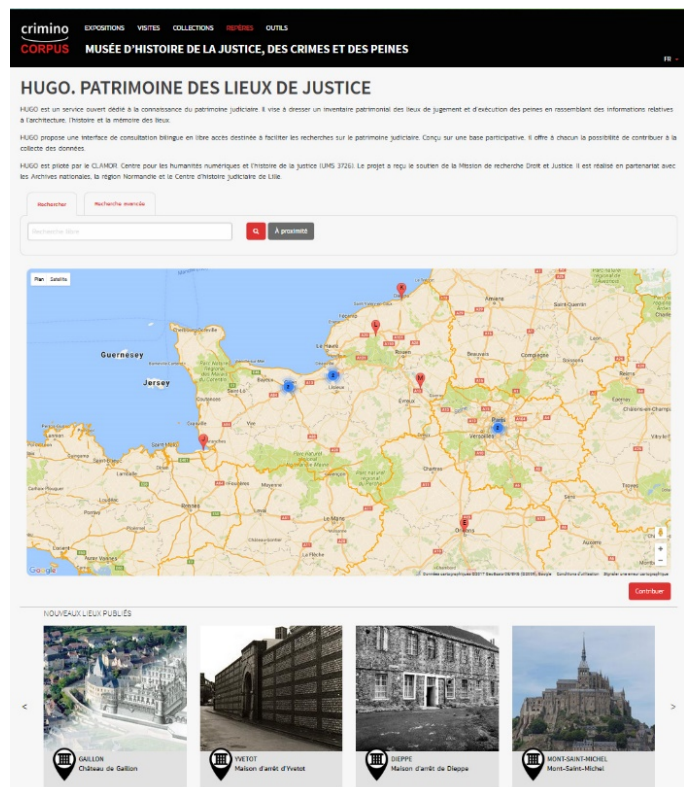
crimino CORPUS

EXPOSITIONS VISITES COLLECTIONS REPÈRES OUTILS

MUSÉE D'HISTOIRE DE LA JUSTICE, DES CRIMES ET DES PEINES

FR

HUGO. PATRIMOINE DES LIEUX DE JUSTICE

HUGO est un service ouvert dédié à la connaissance du patrimoine judiciaire. Il vise à dresser un inventaire patrimonial des lieux de jugement et d'exécution des peines en rassemblant des informations relatives à l'architecture, l'histoire et la mémoire des lieux.

HUGO propose une interface de consultation bilingue en libre accès destinée à faciliter les recherches sur le patrimoine judiciaire. Conçu sur une base participative, il offre à chacun la possibilité de contribuer à la collecte des données.

HUGO est piloté par le CLAMOR. Centre pour les humanités numériques et l'histoire de la justice (UMS 3726). Le projet a reçu le soutien de la Mission de recherche Droit et Justice. Il est réalisé en partenariat avec les Archives nationales, la région Normandie et le Centre d'histoire judiciaire de Lille.

Rechercher Recherche avancée

Recherche libre

À proximité

Plan Satellite

Guernesey Jersey Rouen Caen Paris Versailles Beauvais Compiègne Évreux Lisieux Bayeux Vire Chartres Orléans Le Mans Mayenne Chalons-en-Champagne Saint-Quentin Dieppe

Google

Données cartographiques ©2017 GeoBasis-DE/BKG (©2009), Google Conditions d'utilisation Signaler une erreur cartographique

Contribuer

NOUVEAUX LIEUX PUBLIÉS

GAILLON
Château de Gaillon

YVETOT
Maison d'arrêt d'Yvetot

DIEPPE
Maison d'arrêt de Dieppe

MONT-SAINT-MICHEL
Mont-Saint-Michel